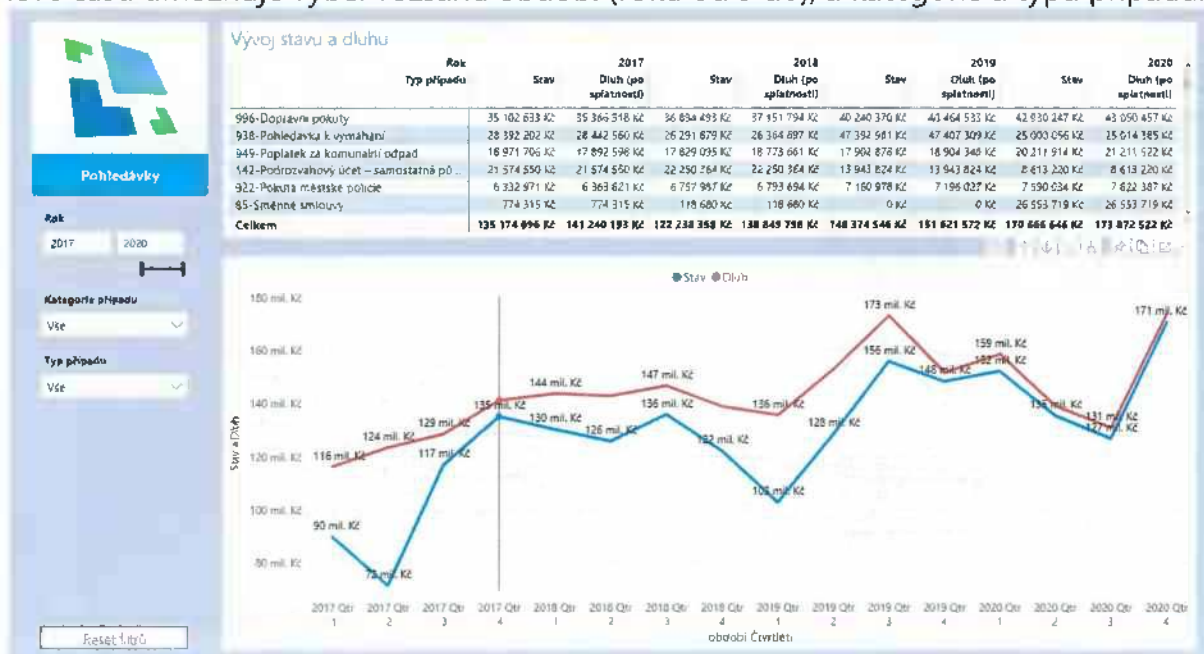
Pohledávky

Rok

2017 2020

Kategorie případu

Vše

Typ případu

Vše

Reset filtrů

Vývoj stavu a dluhu

| Rok / Typ případu | 2017 Stav | 2017 Dluh (po splatnosti) | 2018 Stav | 2018 Dluh (po splatnosti) | 2019 Stav | 2019 Dluh (po splatnosti) | 2020 Stav | 2020 Dluh (po splatnosti) |
|---|---|---|---|---|---|---|---|---|
| 996-Dopravní pokuty | 35 102 633 Kč | 35 366 318 Kč | 36 834 493 Kč | 37 151 794 Kč | 40 240 370 Kč | 41 464 533 Kč | 42 930 247 Kč | 43 050 457 Kč |
| 938-Pohledávka k vymáhání | 28 392 202 Kč | 28 442 560 Kč | 26 291 679 Kč | 26 364 897 Kč | 47 392 981 Kč | 47 407 309 Kč | 25 000 096 Kč | 25 014 385 Kč |
| 949-Poplatek za komunální odpad | 18 971 706 Kč | 17 892 598 Kč | 17 829 035 Kč | 18 773 661 Kč | 17 902 878 Kč | 18 904 348 Kč | 20 211 914 Kč | 21 211 522 Kč |
| 142-Podrozvahový účet – samostatná pů... | 21 574 550 Kč | 21 574 550 Kč | 22 250 264 Kč | 22 250 364 Kč | 13 943 824 Kč | 13 943 824 Kč | 8 613 220 Kč | 8 613 220 Kč |
| 922-Pokuta městské policie | 6 332 971 Kč | 6 363 621 Kč | 6 757 987 Kč | 6 793 694 Kč | 7 160 978 Kč | 7 196 027 Kč | 7 590 634 Kč | 7 622 387 Kč |
| 65-Směnné smlouvy | 774 315 Kč | 774 315 Kč | 118 680 Kč | 118 680 Kč | 0 Kč | 0 Kč | 26 553 719 Kč | 26 553 719 Kč |
| Celkem | 135 174 896 Kč | 141 240 193 Kč | 122 238 358 Kč | 138 849 798 Kč | 148 374 546 Kč | 151 621 572 Kč | 170 666 646 Kč | 173 872 522 Kč |

● Stav ● Dluh

Stav a Dluh

180 mil. Kč
160 mil. Kč
140 mil. Kč
120 mil. Kč
100 mil. Kč
80 mil. Kč

116 mil. Kč, 124 mil. Kč, 129 mil. Kč, 135 mil. Kč, 144 mil. Kč, 147 mil. Kč, 136 mil. Kč, 173 mil. Kč, 159 mil. Kč, 171 mil. Kč, 90 mil. Kč, 73 mil. Kč, 117 mil. Kč, 130 mil. Kč, 126 mil. Kč, 136 mil. Kč, 122 mil. Kč, 105 mil. Kč, 128 mil. Kč, 156 mil. Kč, 148 mil. Kč, 152 mil. Kč, 136 mil. Kč, 131 mil. Kč, 127 mil. Kč

2017 Qtr 1, 2017 Qtr 2, 2017 Qtr 3, 2017 Qtr 4, 2018 Qtr 1, 2018 Qtr 2, 2018 Qtr 3, 2018 Qtr 4, 2019 Qtr 1, 2019 Qtr 2, 2019 Qtr 3, 2019 Qtr 4, 2020 Qtr 1, 2020 Qtr 2, 2020 Qtr 3, 2020 Qtr 4

období Čtvrtletí